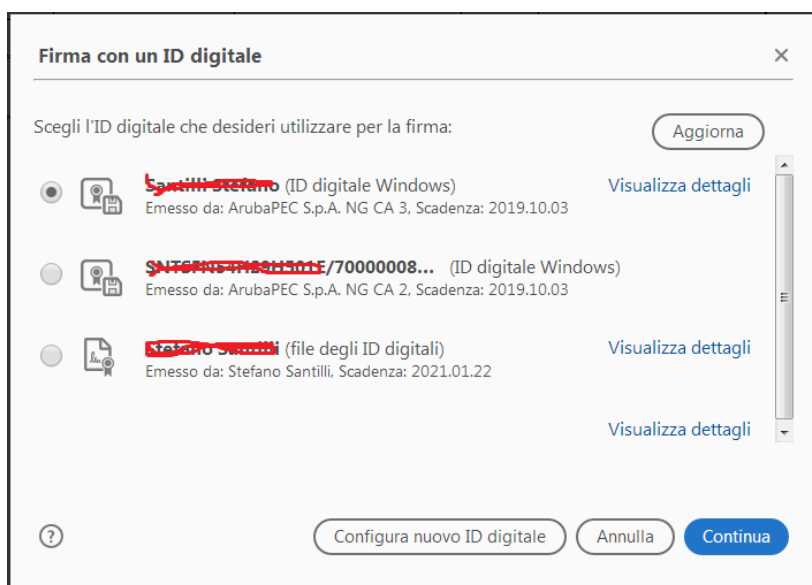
Firma con un ID digitale ×

Scegli l'ID digitale che desideri utilizzare per la firma:

Aggiorna

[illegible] (ID digitale Windows)
Emesso da: ArubaPEC S.p.A. NG CA 3, Scadenza: 2019.10.03
Visualizza dettagli

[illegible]/70000008... (ID digitale Windows)
Emesso da: ArubaPEC S.p.A. NG CA 2, Scadenza: 2019.10.03

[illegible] (file degli ID digitali)
Emesso da: Stefano Santilli, Scadenza: 2021.01.22
Visualizza dettagli

Visualizza dettagli

?

Configura nuovo ID digitale

Annulla

Continua